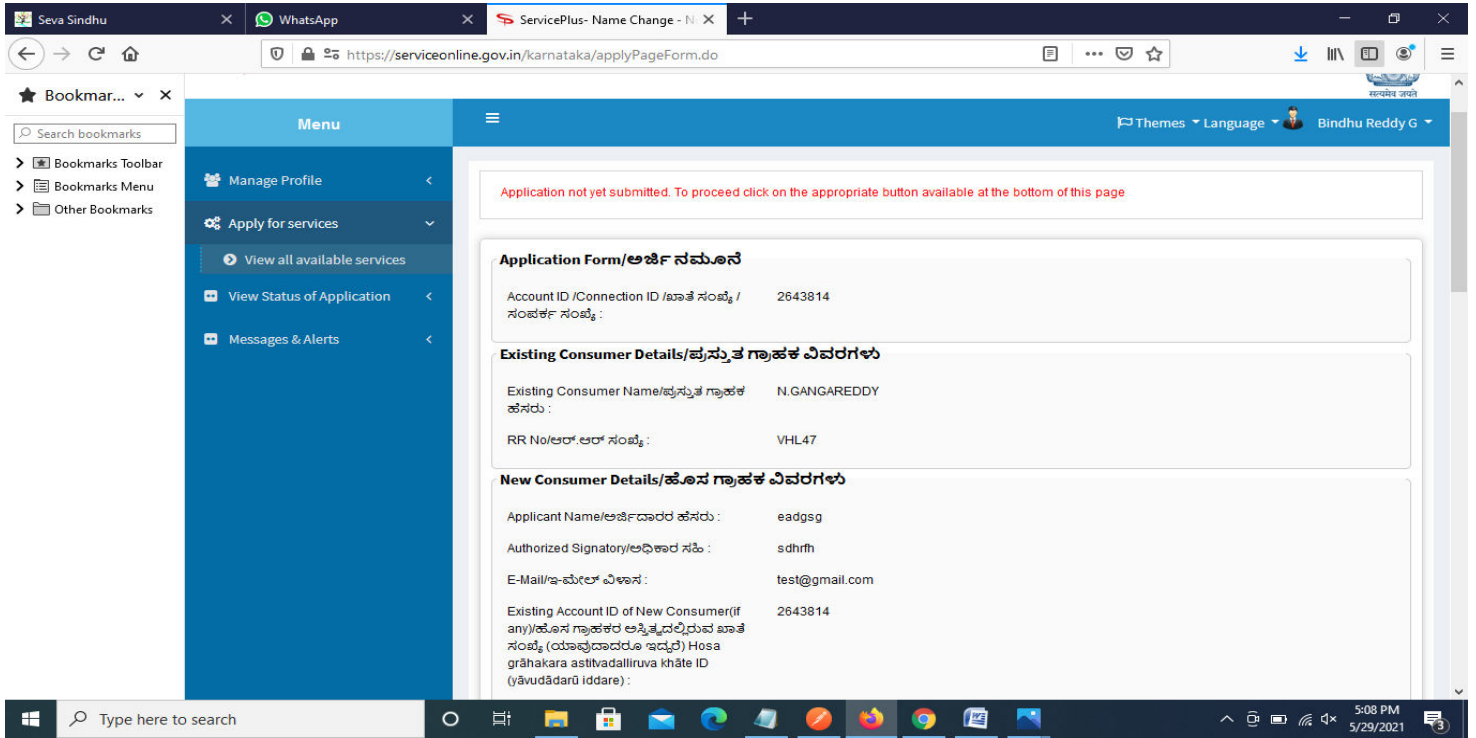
Seva Sindhu
WhatsApp
ServicePlus- Name Change - N

https://serviceonline.gov.in/karnataka/applyPageForm.do

Bookmar...
Search bookmarks
Bookmarks Toolbar
Bookmarks Menu
Other Bookmarks

सत्यमेव जयते

Menu
Themes Language Bindhu Reddy G

Manage Profile
Apply for services
View all available services
View Status of Application
Messages & Alerts

Application not yet submitted. To proceed click on the appropriate button available at the bottom of this page

Application Form/ಅರ್ಜಿ ನಮೂನೆ

| | |
|---|---|
| Account ID /Connection ID /ಖಾತೆ ಸಂಖ್ಯೆ / ಸಂಪರ್ಕ ಸಂಖ್ಯೆ : | 2643814 |

Existing Consumer Details/ಪ್ರಸ್ತುತ ಗ್ರಾಹಕ ವಿವರಗಳು

| | |
|---|---|
| Existing Consumer Name/ಪ್ರಸ್ತುತ ಗ್ರಾಹಕ ಹೆಸರು : | N.GANGAREDDY |
| RR No/ಆರ್.ಆರ್ ಸಂಖ್ಯೆ : | VHL47 |

New Consumer Details/ಹೊಸ ಗ್ರಾಹಕ ವಿವರಗಳು

| | |
|---|---|
| Applicant Name/ಅರ್ಜಿದಾರರ ಹೆಸರು : | eadgsg |
| Authorized Signatory/ಅಧಿಕಾರ ಸಹಿ : | sdhrfh |
| E-Mail/ಇ-ಮೇಲ್ ವಿಳಾಸ : | test@gmail.com |
| Existing Account ID of New Consumer(if any)/ಹೊಸ ಗ್ರಾಹಕರ ಅಸ್ತಿತ್ವದಲ್ಲಿರುವ ಖಾತೆ ಸಂಖ್ಯೆ (ಯಾವುದಾದರೂ ಇದ್ದರೆ) Hosa grāhakara astitvadalliruva khāte ID (yāvudādarū iddare) : | 2643814 |

Type here to search
5:08 PM
5/29/2021
3